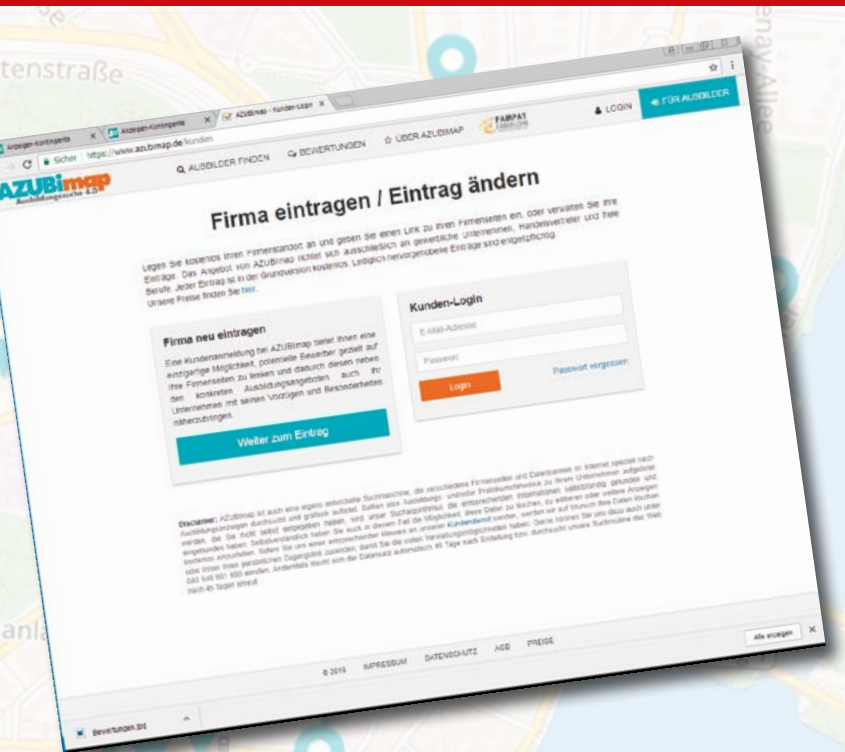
tenstraße

anl

Anzeigen-Kontingente × Anzeigen-Kontingente × AZUBImap - Kunden-Login ×

Sicher | https://www.azubimap.de/kunden

AZUBImap Ausbildungssuche 4.0

AUSBILDER FINDEN BEWERTUNGEN ÜBER AZUBIMAP FAIRPAY LOGIN FÜR AUSBILDER

Firma eintragen / Eintrag ändern

Legen Sie kostenlos Ihren Firmenstandort an und geben Sie einen Link zu Ihren Firmenseiten ein, oder verwalten Sie Ihre Einträge. Das Angebot von AZUBImap richtet sich ausschließlich an gewerbliche Unternehmen, Handelsvertreter und freie Berufe. Jeder Eintrag ist in der Grundversion kostenlos. Lediglich hervorgehobene Einträge sind entgeltpflichtig. Unsere Preise finden Sie hier.

Firma neu eintragen

Eine Kundenanmeldung bei AZUBImap bietet Ihnen eine einzigartige Möglichkeit, potentielle Bewerber gezielt auf Ihre Firmenseiten zu lenken und dadurch diesen neben den konkreten Ausbildungsangeboten auch Ihr Unternehmen mit seinen Vorzügen und Besonderheiten näherzubringen.

Weiter zum Eintrag

Kunden-Login

E-Mail-Adresse

Passwort

Login

Passwort vergessen

Disclaimer: AZUBImap ist auch eine eigens entwickelte Suchmaschine, die verschiedene Firmenseiten und Datenbanken im Internet speziell nach Ausbildungsanzeigen durchsucht und grafisch aufbereitet. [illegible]

© 2015 IMPRESSUM DATENSCHUTZ AGB PREISE

Bewertungen.jpg

Alle anzeigen ×